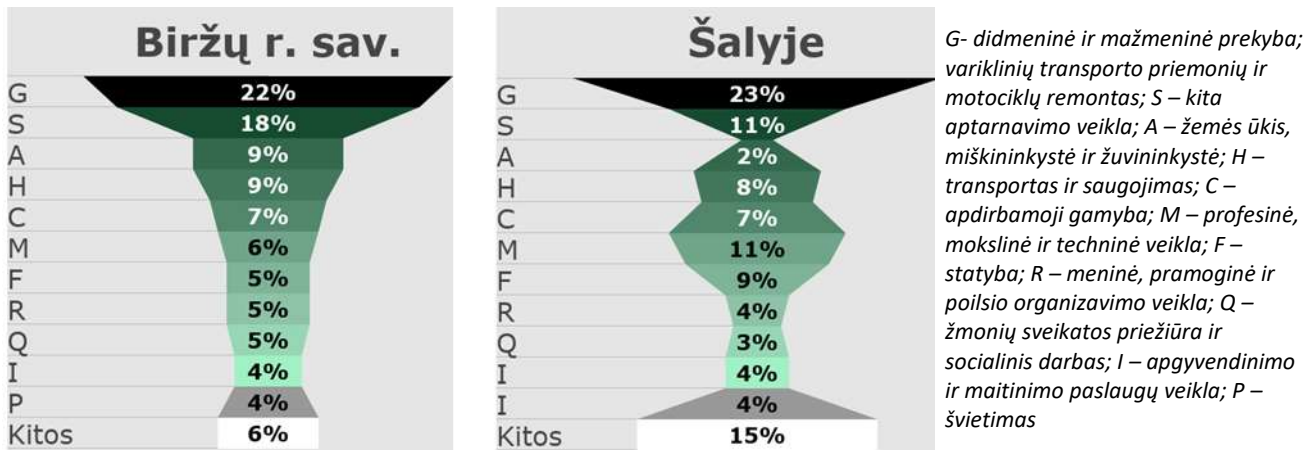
Biržų r. sav.

| | |
|---|---|
| G | 22% |
| S | 18% |
| A | 9% |
| H | 9% |
| C | 7% |
| M | 6% |
| F | 5% |
| R | 5% |
| Q | 5% |
| I | 4% |
| P | 4% |
| Kitos | 6% |

Šalyje

| | |
|---|---|
| G | 23% |
| S | 11% |
| A | 2% |
| H | 8% |
| C | 7% |
| M | 11% |
| F | 9% |
| R | 4% |
| Q | 3% |
| I | 4% |
| I | 4% |
| Kitos | 15% |

G- didmeninė ir mažmeninė prekyba; variklinių transporto priemonių ir motociklų remontas; S – kita aptarnavimo veikla; A – žemės ūkis, miškininkystė ir žuvininkystė; H – transportas ir saugojimas; C – apdirbamoji gamyba; M – profesinė, mokslinė ir techninė veikla; F – statyba; R – meninė, pramoginė ir poilsio organizavimo veikla; Q – žmonių sveikatos priežiūra ir socialinis darbas; I – apgyvendinimo ir maitinimo paslaugų veikla; P – švietimas